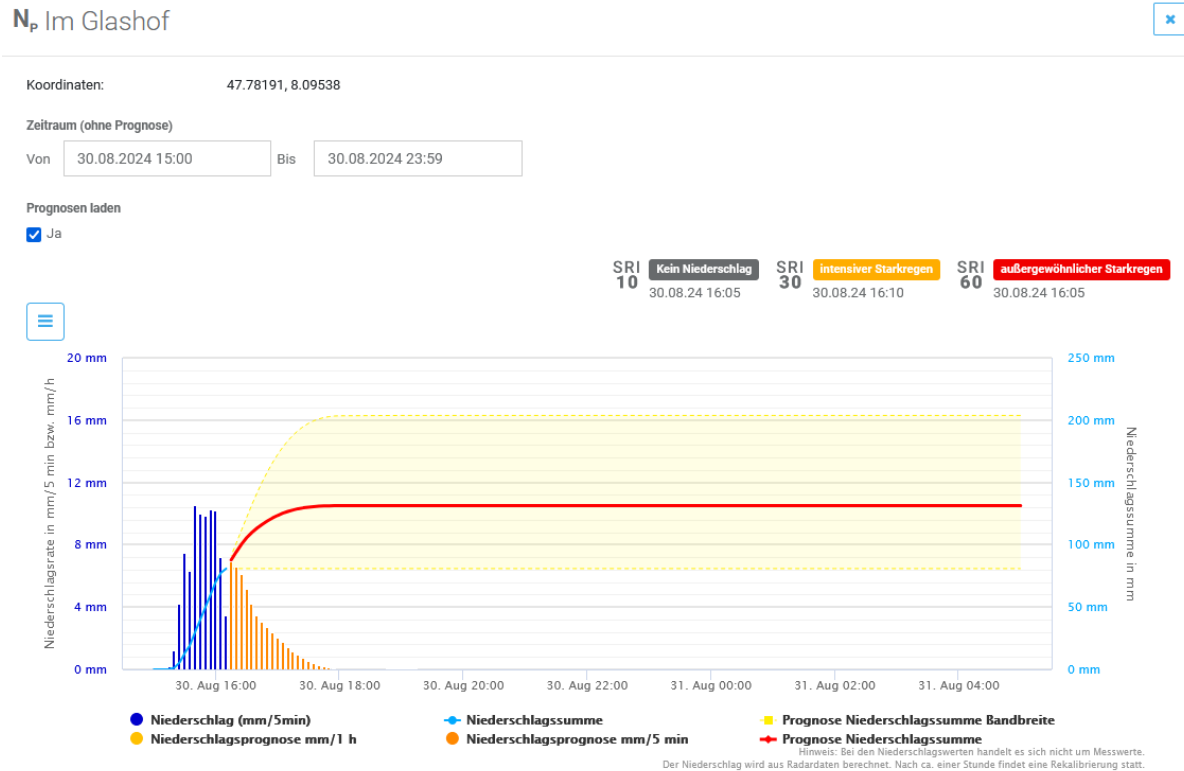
$N_P$ Im Glashof

×

Koordinaten: 47.78191, 8.09538

Zeitraum (ohne Prognose)

Von 30.08.2024 15:00 Bis 30.08.2024 23:59

Prognosen laden

Ja

SRI 10 Kein Niederschlag 30.08.24 16:05

SRI 30 intensiver Starkregen 30.08.24 16:10

SRI 60 außergewöhnlicher Starkregen 30.08.24 16:05

20 mm
16 mm
12 mm
8 mm
4 mm
0 mm

Niederschlagsrate in mm/5 min bzw. mm/h

250 mm
200 mm
150 mm
100 mm
50 mm
0 mm

Niederschlagssumme in mm

30. Aug 16:00 30. Aug 18:00 30. Aug 20:00 30. Aug 22:00 31. Aug 00:00 31. Aug 02:00 31. Aug 04:00

Niederschlag (mm/5min)
Niederschlagssumme
Prognose Niederschlagssumme Bandbreite
Niederschlagsprognose mm/1 h
Niederschlagsprognose mm/5 min
Prognose Niederschlagssumme

Hinweis: Bei den Niederschlagswerten handelt es sich nicht um Messwerte. Der Niederschlag wird aus Radardaten berechnet. Nach ca. einer Stunde findet eine Rekalibrierung statt.